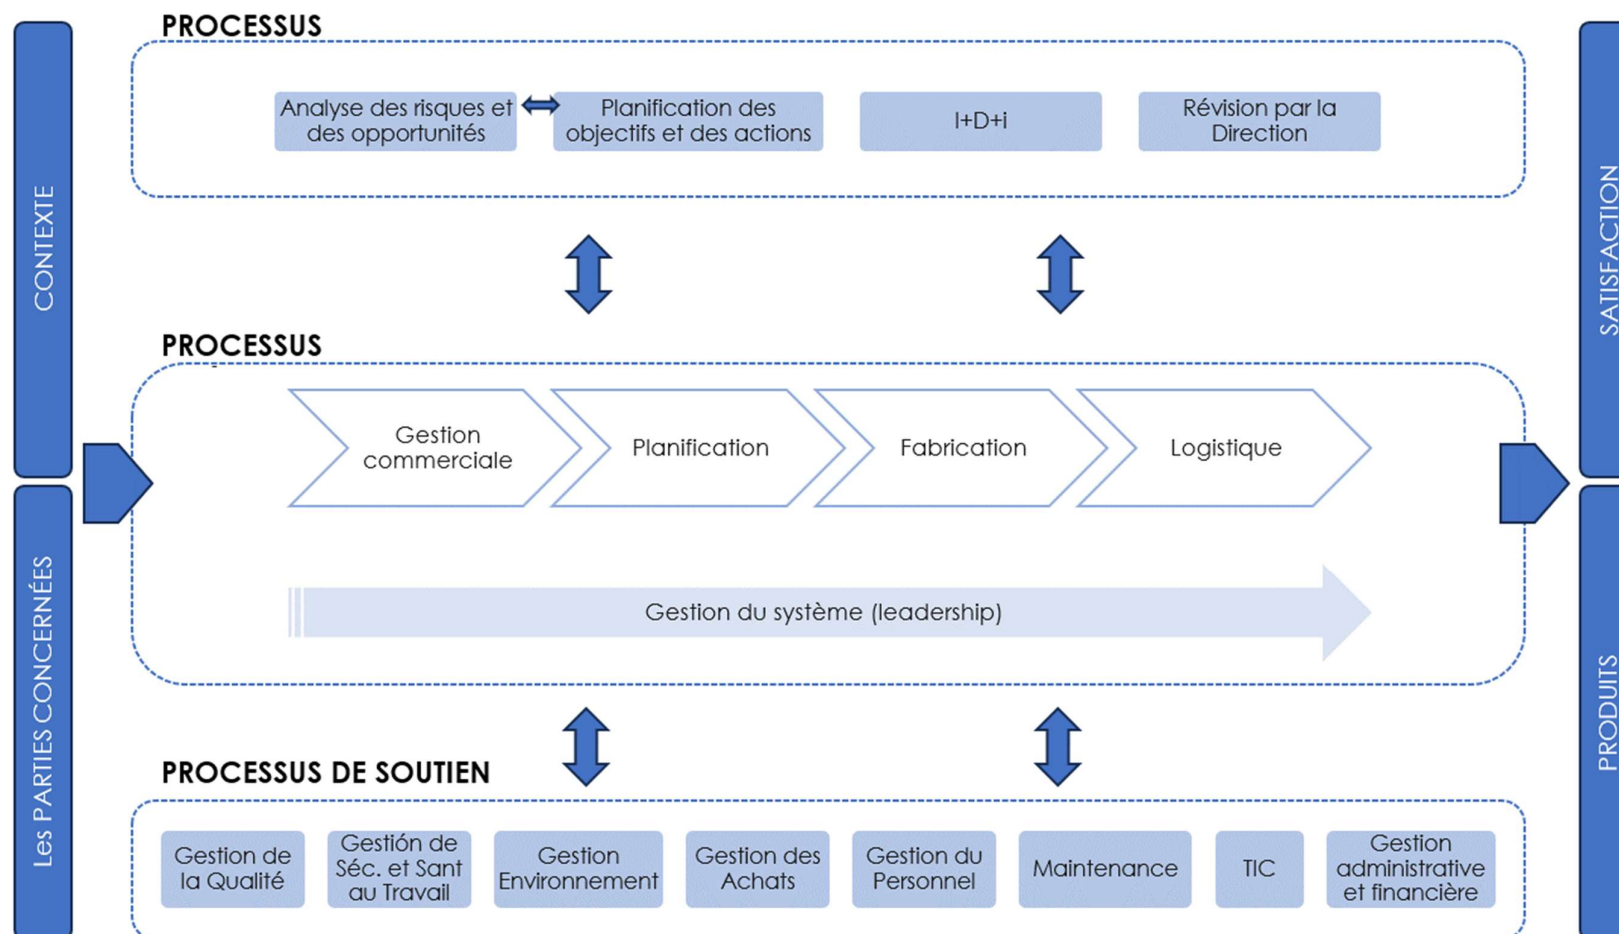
CONTEXTE

Les PARTIES CONCERNÉES

PROCESSUS

Analyse des risques et des opportunités

Planification des objectifs et des actions

I+D+i

Révision par la Direction

PROCESSUS

Gestion commerciale

Planification

Fabrication

Logistique

Gestion du système (leadership)

PROCESSUS DE SOUTIEN

Gestion de la Qualité

Gestión de Séc. et Sant au Travail

Gestion Environnement

Gestion des Achats

Gestion du Personnel

Maintenance

TIC

Gestion administrative et financière

SATISFACTION

PRODUITS